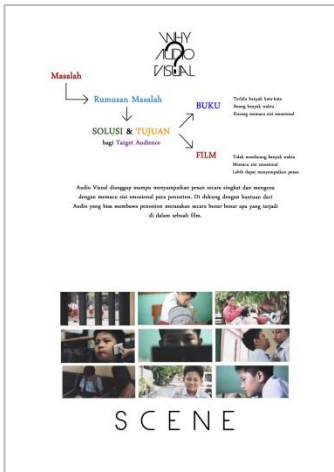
WHY AUDIO VISUAL ?

Masalah

Rumusan Masalah

SOLUSI & TUJUAN
bagi Target Audience

BUKU

Terlalu banyak kata-kata
Ruang banyak waktu
Kurang memacu sisi emosional

FILM

Tidak membuang banyak waktu
Memacu sisi emosional
Lebih dapat menyampaikan pesan

Audio Visual dianggap mampu menyampaikan pesan secara singkat dan mengena dengan memacu sisi emosional para penonton. Di dukung dengan bantuan dari Audio yang bisa membawa penonton merasakan secara benar-benar apa yang terjadi di dalam sebuah film.

SCENE